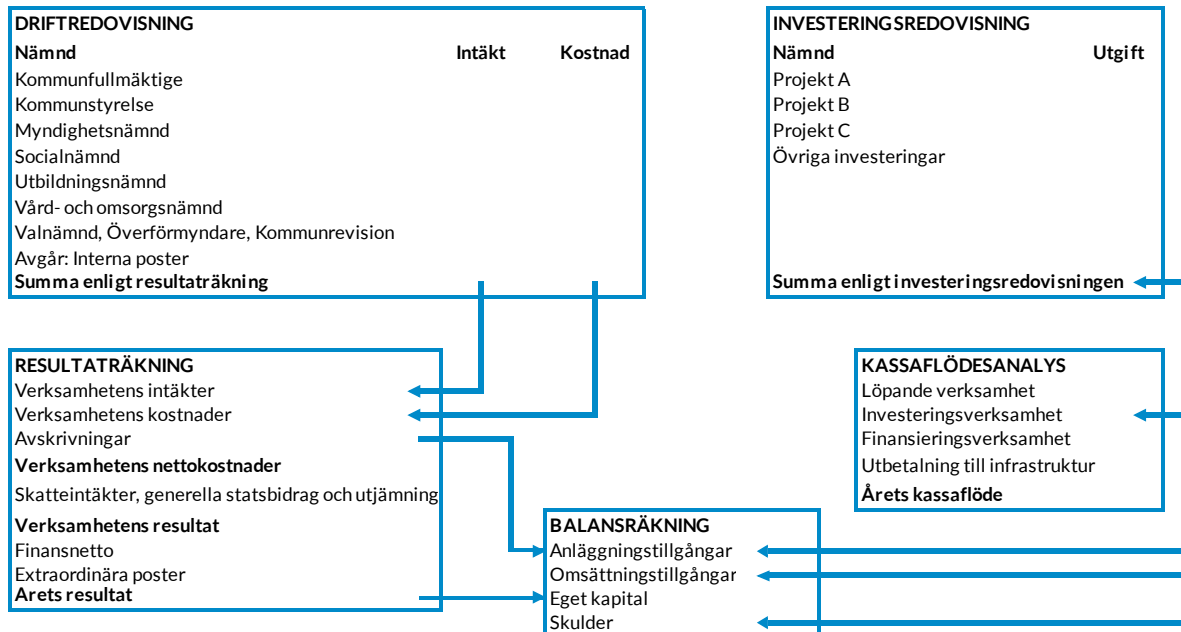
DRIFTREDOVISNING

| Nämnd | Intäkt | Kostnad |
|---|---|---|
| Kommunfullmäktige | | |
| Kommunstyrelse | | |
| Myndighetsnämnd | | |
| Socialnämnd | | |
| Utbildningsnämnd | | |
| Vård- och omsorgsnämnd | | |
| Valnämnd, Överförmyndare, Kommunrevision | | |
| Avgår: Interna poster | | |
| Summa enligt resultaträkning | | |

INVESTERINGSREDOVISNING

| Nämnd | Utgift |
|---|---|
| Projekt A | |
| Projekt B | |
| Projekt C | |
| Övriga investeringar | |
| Summa enligt investeringsredovisningen | |

RESULTATRÄKNING
Verksamhetens intäkter
Verksamhetens kostnader
Avskrivningar
Verksamhetens nettokostnader
Skatteintäkter, generella statsbidrag och utjämning
Verksamhetens resultat
Finansnetto
Extraordinära poster
Årets resultat

KASSAFLÖDESANALYS
Löpande verksamhet
Investeringsverksamhet
Finansieringsverksamhet
Utbetalning till infrastruktur
Årets kassaflöde

BALANSRÄKNING
Anläggningstillgångar
Omsättningstillgångar
Eget kapital
Skulder